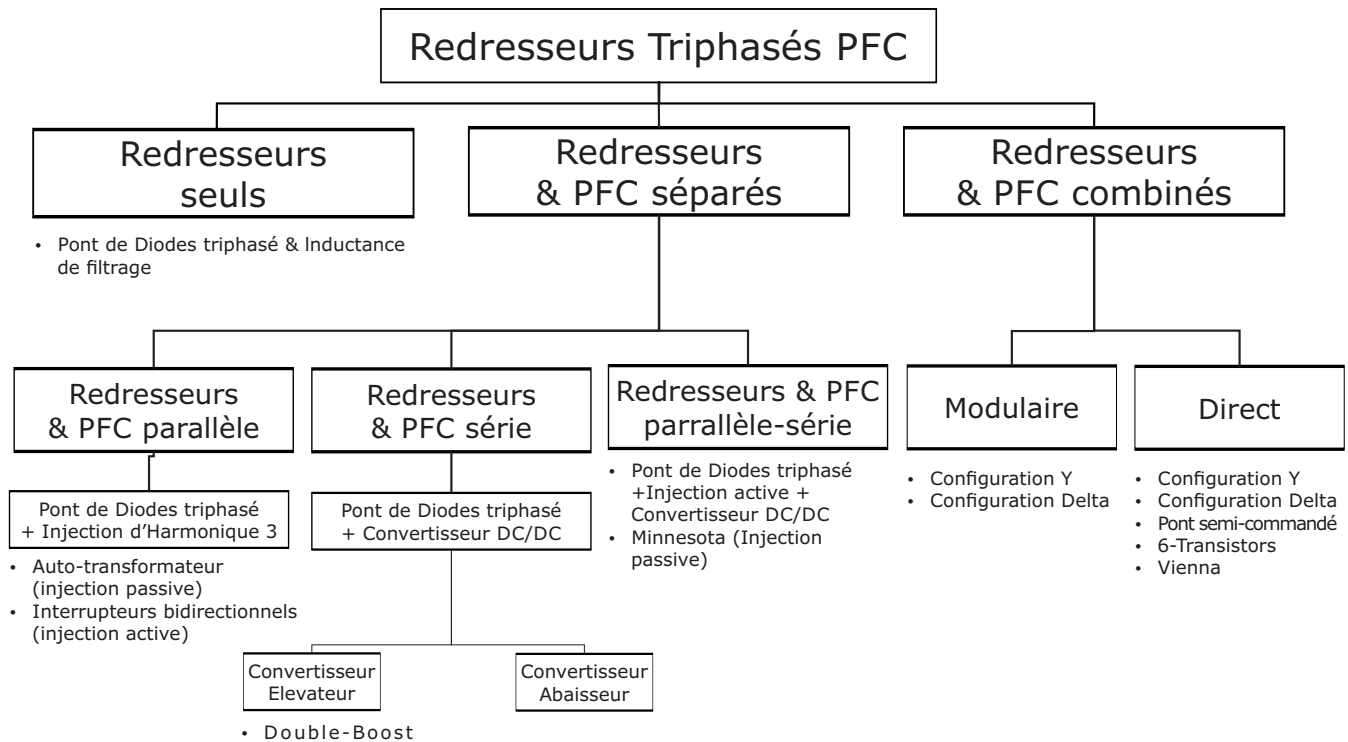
Redresseurs Triphasés PFC

Redresseurs seuls

- Pont de Diodes triphasé & Inductance de filtrage

Redresseurs & PFC séparés

Redresseurs & PFC combinés

Redresseurs & PFC parallèle

Pont de Diodes triphasé + Injection d'Harmonique 3

- Auto-transformateur (injection passive)
- Interrupteurs bidirectionnels (injection active)

Redresseurs & PFC série

Pont de Diodes triphasé + Convertisseur DC/DC

Convertisseur Elevateur

- Double-Boost

Convertisseur Abaisseur

Redresseurs & PFC parrallèle-série

- Pont de Diodes triphasé +Injection active + Convertisseur DC/DC
- Minnesota (Injection passive)

Modulaire

- Configuration Y
- Configuration Delta

Direct

- Configuration Y
- Configuration Delta
- Pont semi-commandé
- 6-Transistors
- Vienna